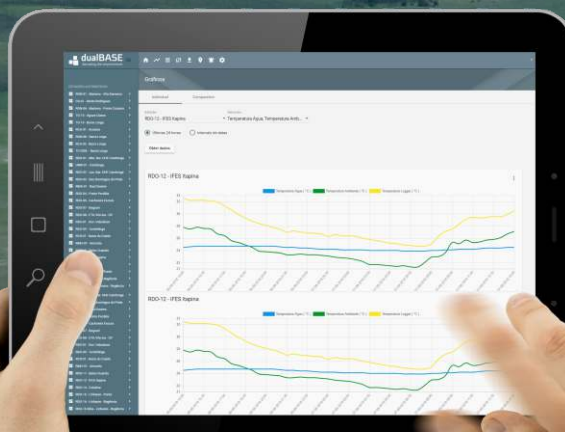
dualBASE

Gráficos

Individual

Comparativo

RDO-12 - IFES Itapina

Temperatura Água, Temperatura Amb...

Últimas 24 horas

Intervalo de datas

Obter dados

RDO-12 - IFES Itapina

Temperatura Água

Temperatura Ambiente

Temperatura Logger

RDO-12 - IFES Itapina

Temperatura Água

Temperatura Ambiente

Temperatura Logger